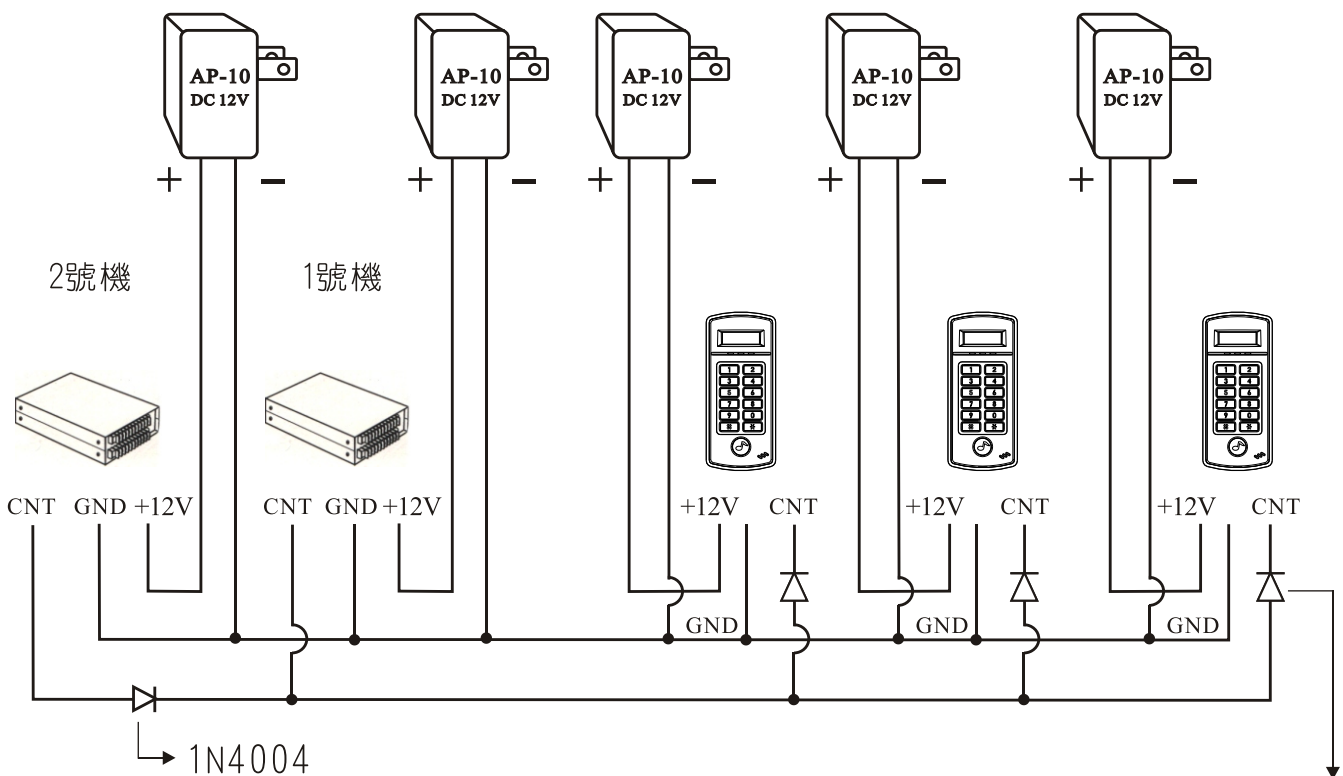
AP-10
DC 12V
+ −
AP-10
DC 12V
+ −
AP-10
DC 12V
+ −
AP-10
DC 12V
+ −
AP-10
DC 12V
+ −

2號機

1號機

1 2
3 4
5 6
7 8
9 0
* #

1 2
3 4
5 6
7 8
9 0
* #

1 2
3 4
5 6
7 8
9 0
* #

CNT GND +12V CNT GND +12V +12V CNT +12V CNT +12V CNT

GND GND GND

1N4004